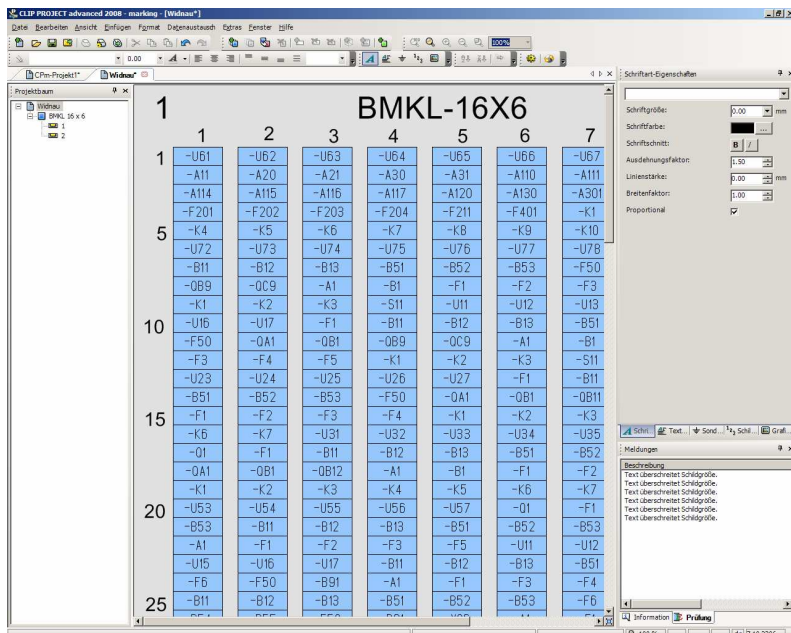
CLIP PROJECT advanced 2008 - marking - [Widnau*]

Datei Bearbeiten Ansicht Einfügen Format Datenaustausch Extras Fenster Hilfe

100%

0.00

CPm-Projekt1* Widnau*

Projektbaum

Widnau
BMKL 16 x 6
1
2

1 BMKL-16X6

| | 1 | 2 | 3 | 4 | 5 | 6 | 7 |
|---|---|---|---|---|---|---|---|
| 1 | -U61 | -U62 | -U63 | -U64 | -U65 | -U66 | -U67 |
| | -A11 | -A20 | -A21 | -A30 | -A31 | -A110 | -A111 |
| | -A114 | -A115 | -A116 | -A117 | -A120 | -A130 | -A301 |
| | -F201 | -F202 | -F203 | -F204 | -F211 | -F401 | -K1 |
| 5 | -K4 | -K5 | -K6 | -K7 | -K8 | -K9 | -K10 |
| | -U72 | -U73 | -U74 | -U75 | -U76 | -U77 | -U78 |
| | -B11 | -B12 | -B13 | -B51 | -B52 | -B53 | -F50 |
| | -0B9 | -0C9 | -A1 | -B1 | -F1 | -F2 | -F3 |
| | -K1 | -K2 | -K3 | -S11 | -U11 | -U12 | -U13 |
| 10 | -U16 | -U17 | -F1 | -B11 | -B12 | -B13 | -B51 |
| | -F50 | -0A1 | -0B1 | -0B9 | -0C9 | -A1 | -B1 |
| | -F3 | -F4 | -F5 | -K1 | -K2 | -K3 | -S11 |
| | -U23 | -U24 | -U25 | -U26 | -U27 | -F1 | -B11 |
| | -B51 | -B52 | -B53 | -F50 | -0A1 | -0B1 | -0B11 |
| 15 | -F1 | -F2 | -F3 | -F4 | -K1 | -K2 | -K3 |
| | -K6 | -K7 | -U31 | -U32 | -U33 | -U34 | -U35 |
| | -01 | -F1 | -B11 | -B12 | -B13 | -B51 | -B52 |
| | -0A1 | -0B1 | -0B12 | -A1 | -B1 | -F1 | -F2 |
| | -K1 | -K2 | -K3 | -K4 | -K5 | -K6 | -K7 |
| 20 | -U53 | -U54 | -U55 | -U56 | -U57 | -01 | -F1 |
| | -B53 | -B11 | -B12 | -B13 | -B51 | -B52 | -B53 |
| | -A1 | -F1 | -F2 | -F3 | -F5 | -U11 | -U12 |
| | -U15 | -U16 | -U17 | -B11 | -B12 | -B13 | -B51 |
| | -F6 | -F50 | -B91 | -A1 | -F1 | -F3 | -F4 |
| 25 | -B11 | -B12 | -B13 | -B51 | -B52 | -B53 | -F6 |

Schriftart-Eigenschaften

Schriftgröße: 0.00 mm
Schriftfarbe:
Schriftschnitt: B I
Ausdehnungsfaktor: 1.50
Linienstärke: 0.00 mm
Breitenfaktor: 1.00
Proportional

Schil... Text... Sond... Schil... Grafi...

Meldungen

Beschreibung
Text überschreitet Schildgröße.
Text überschreitet Schildgröße.
Text überschreitet Schildgröße.
Text überschreitet Schildgröße.
Text überschreitet Schildgröße.
Text überschreitet Schildgröße.

Information Prüfung